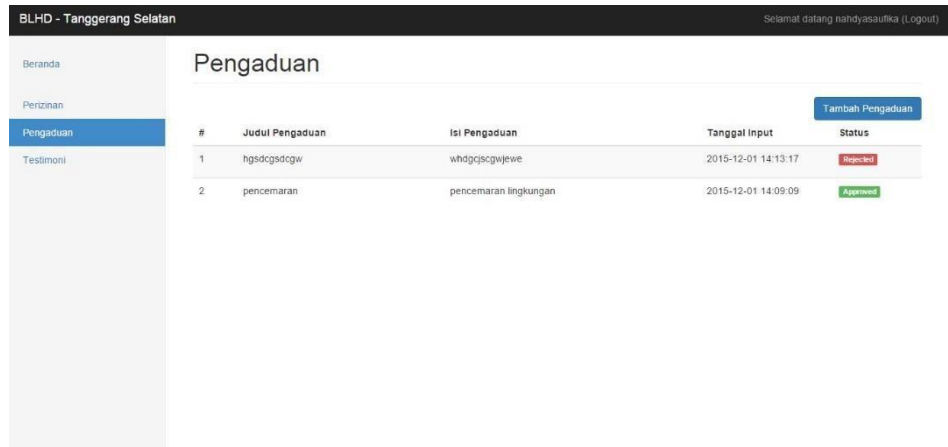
BLHD - Tanggerang Selatan

Selamat datang nahdyasaufika (Logout)

Beranda

Perizinan

Pengaduan

Testimoni

Pengaduan

Tambah Pengaduan

| # | Judul Pengaduan | Isi Pengaduan | Tanggal Input | Status |
|---|---|---|---|---|
| 1 | hgsdcgsdcgw | whdgcjscgwjewe | 2015-12-01 14:13:17 | Rejected |
| 2 | pencemaran | pencemaran lingkungan | 2015-12-01 14:09:09 | Approved |